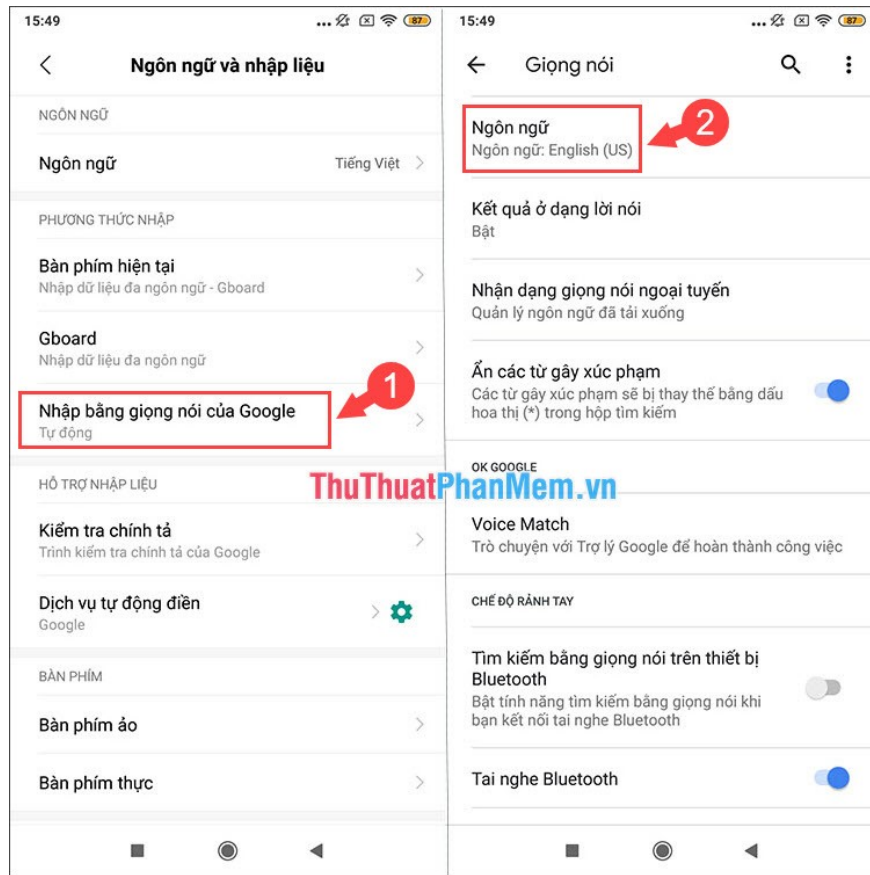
15:49 ... 87

Ngôn ngữ và nhập liệu

NGÔN NGỮ

Ngôn ngữ Tiếng Việt

PHƯƠNG THỨC NHẬP

Bàn phím hiện tại
Nhập dữ liệu đa ngôn ngữ - Gboard

Gboard
Nhập dữ liệu đa ngôn ngữ

Nhập bằng giọng nói của Google
Tự động

1

HỖ TRỢ NHẬP LIỆU

Kiểm tra chính tả
Trình kiểm tra chính tả của Google

Dịch vụ tự động điền
Google

BÀN PHÍM

Bàn phím ảo

Bàn phím thực

15:49 ... 87

Giọng nói

Ngôn ngữ
Ngôn ngữ: English (US)

2

Kết quả ở dạng lời nói
Bật

Nhận dạng giọng nói ngoại tuyến
Quản lý ngôn ngữ đã tải xuống

Ẩn các từ gây xúc phạm
Các từ gây xúc phạm sẽ bị thay thế bằng dấu hoa thị (*) trong hộp tìm kiếm

OK GOOGLE

ThuThuatPhanMem.vn

Voice Match
Trò chuyện với Trợ lý Google để hoàn thành công việc

CHẾ ĐỘ RẢNH TAY

Tìm kiếm bằng giọng nói trên thiết bị Bluetooth
Bật tính năng tìm kiếm bằng giọng nói khi bạn kết nối tai nghe Bluetooth

Tai nghe Bluetooth